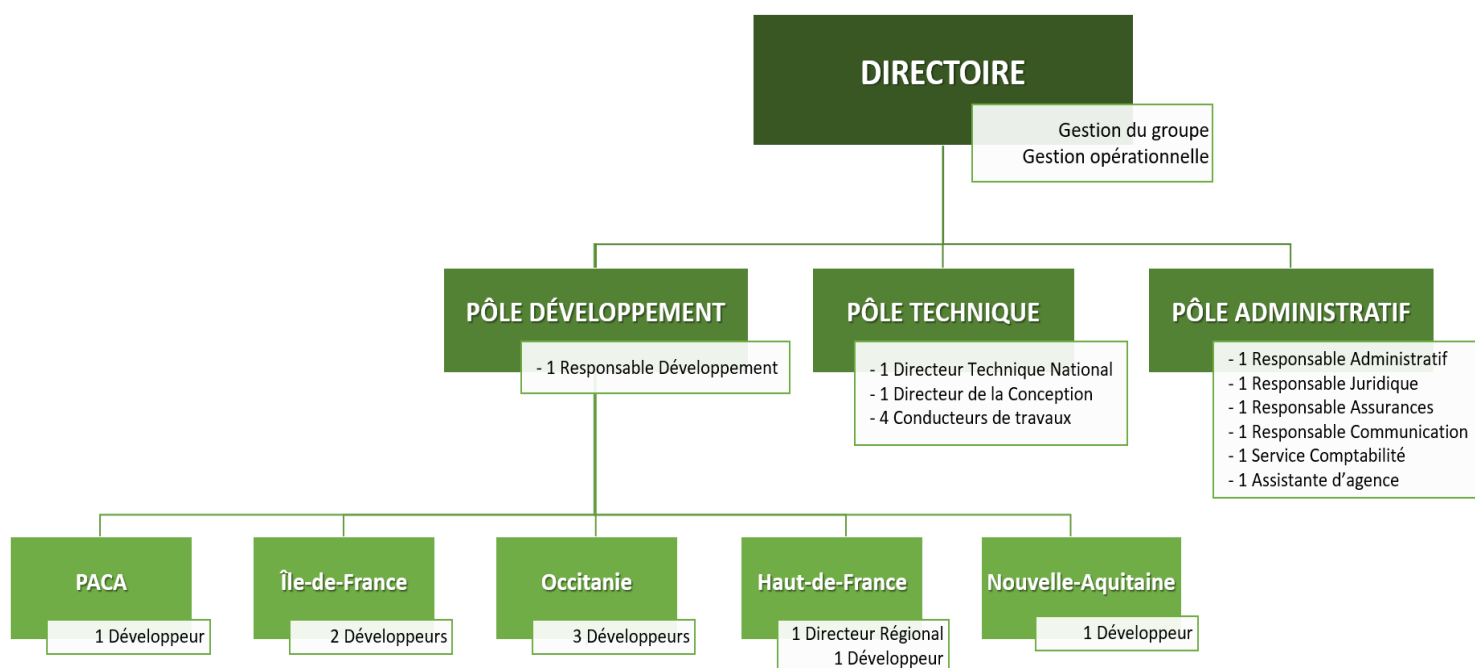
DIRECTOIRE

Gestion du groupe
Gestion opérationnelle

PÔLE DÉVELOPPEMENT

- 1 Responsable Développement

PÔLE TECHNIQUE

- 1 Directeur Technique National
- 1 Directeur de la Conception
- 4 Conducteurs de travaux

PÔLE ADMINISTRATIF

- 1 Responsable Administratif
- 1 Responsable Juridique
- 1 Responsable Assurances
- 1 Responsable Communication
- 1 Service Comptabilité
- 1 Assistante d'agence

PACA

1 Développeur

Île-de-France

2 Développeurs

Occitanie

3 Développeurs

Haut-de-France

1 Directeur Régional
1 Développeur

Nouvelle-Aquitaine

1 Développeur